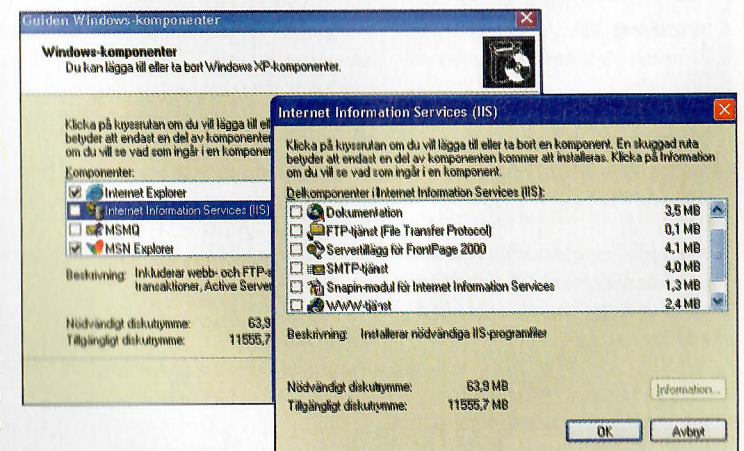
Guiden Windows-komponenter

Windows-komponenter
Du kan lägga till eller ta bort Windows XP-komponenter.

Klicka på kryssrutan om du vill lägga till ell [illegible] betyder att endast en del av komponenter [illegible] om du vill se vad som ingår i en komponen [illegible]

Komponenter:
Internet Explorer
Internet Information Services (IIS)
MSMQ
MSN Explorer

Beskrivning: Inkluderar webb- och FTP-s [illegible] transaktioner, Active Server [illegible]

Nödvändigt diskutrymme: 63,9
Tillgängligt diskutrymme: 11555,7

Internet Information Services (IIS)

Klicka på kryssrutan om du vill lägga till eller ta bort en komponent. En skuggad ruta betyder att endast en del av komponenten kommer att installeras. Klicka på Information om du vill se vad som ingår i en komponent.

Delkomponenter i Internet Information Services (IIS):
Dokumentation 3,5 MB
FTP-tjänst (File Transfer Protocol) 0,1 MB
Servertillägg för FrontPage 2000 4,1 MB
SMTP-tjänst 4,0 MB
Snapin-modul för Internet Information Services 1,3 MB
WWW-tjänst 2,4 MB

Beskrivning: Installerar nödvändiga IIS-programfiler

Nödvändigt diskutrymme: 63,9 MB
Tillgängligt diskutrymme: 11555,7 MB

Information...

OK Avbryt